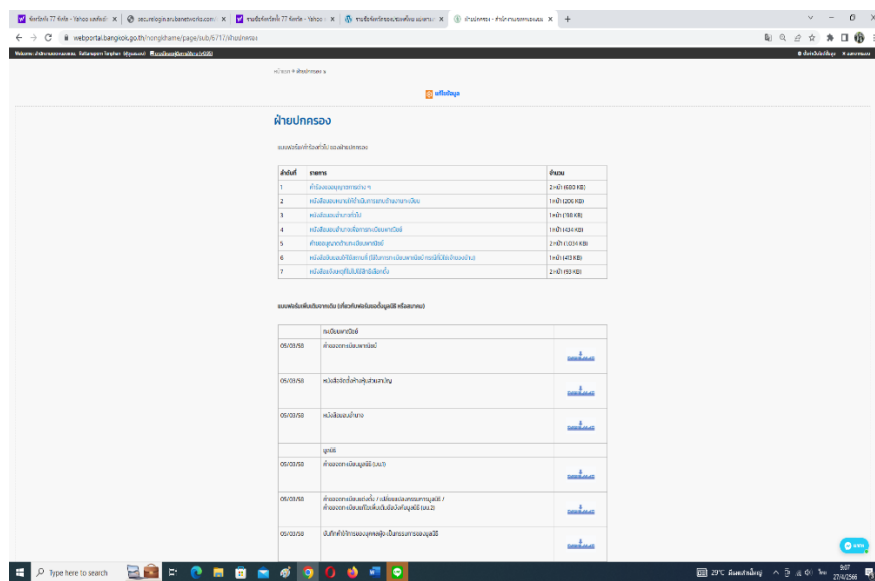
ฝ่ายปกครอง

| ลำดับที่ | รายการ | จำนวน |
|---|---|---|
| 1 | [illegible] | 2 หน้า (680 KB) |
| 2 | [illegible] | 1 หน้า (206 KB) |
| 3 | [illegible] | 1 หน้า (198 KB) |
| 4 | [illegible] | 1 หน้า (434 KB) |
| 5 | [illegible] | 2 หน้า (1,034 KB) |
| 6 | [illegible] | 1 หน้า (413 KB) |
| 7 | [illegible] | 2 หน้า (93 KB) |

| | ทะเบียนพาณิชย์ | |
|---|---|---|
| 05/03/58 | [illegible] | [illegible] |
| 05/03/58 | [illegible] | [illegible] |
| 05/03/58 | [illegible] | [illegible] |
| | มูลนิธิ | |
| 05/03/58 | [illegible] | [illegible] |
| 05/03/58 | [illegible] | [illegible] |
| 05/03/58 | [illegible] | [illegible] |

webportal.bangkok.go.th/nongkhame/page/sub/6717/ฝ่ายปกครอง

Type here to search

29°C

9:07
27/4/2566